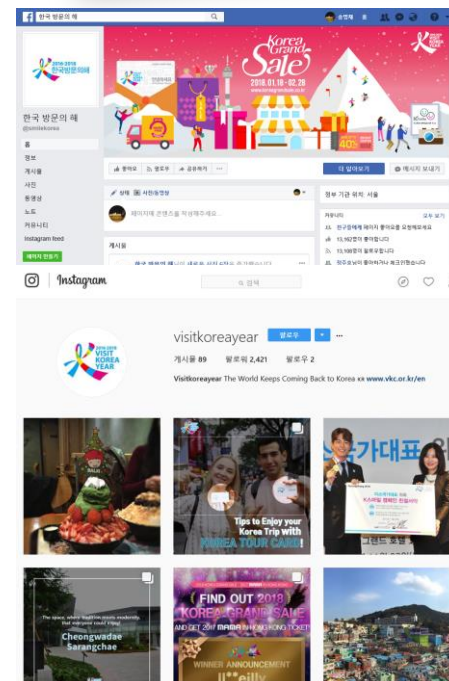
한국 방문의 해

2016-2018 한국방문의해

Korea Grand Sale

2018.01.18 ~ 02.28

한국 방문의 해
@visitkorea

홈
정보
게시물
사진
동영상
노트
커뮤니티
Instagram feed

좋아요
팔로우
공유하기
더 알아보기
메시지 보내기

상태
사진/동영상
페이지에 콘텐츠를 작성해주세요...

게시물

정부 기관 위치: 서울

커뮤니티
모두 보기
13,162명이 좋아합니다
13,108명이 팔로우합니다

Instagram
검색

visitkoreayear
팔로우

게시물 89
팔로워 2,421
팔로우 2

Visitkoreayear The World Keeps Coming Back to Korea www.vkc.or.kr/en

2016-2018 VISIT KOREA YEAR

Tips to Enjoy your Korea Trip with KOREA TOUR CARD!

가대표

Cheongwadae Sarangchae

FIND OUT 2018 KOREA GRAND SALE

WINNER ANNOUNCEMENT